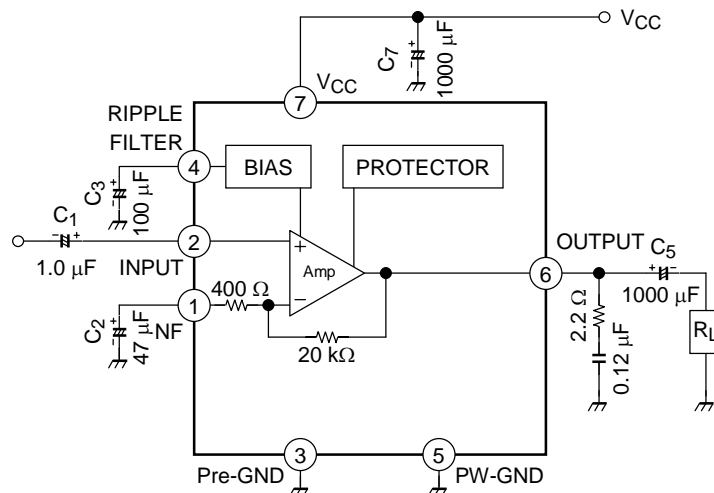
$V_{CC}$

$C_7$

1000 μF

7

$V_{CC}$

RIPPLE FILTER

4

BIAS

PROTECTOR

$C_3$

100 μF

$C_1$

2

+

Amp

1.0 μF

INPUT

400 Ω

−

1

$C_2$

47 μF

NF

20 kΩ

OUTPUT

$C_5$

6

1000 μF

2.2 Ω

0.12 μF

$R_L$

3

Pre-GND

5

PW-GND